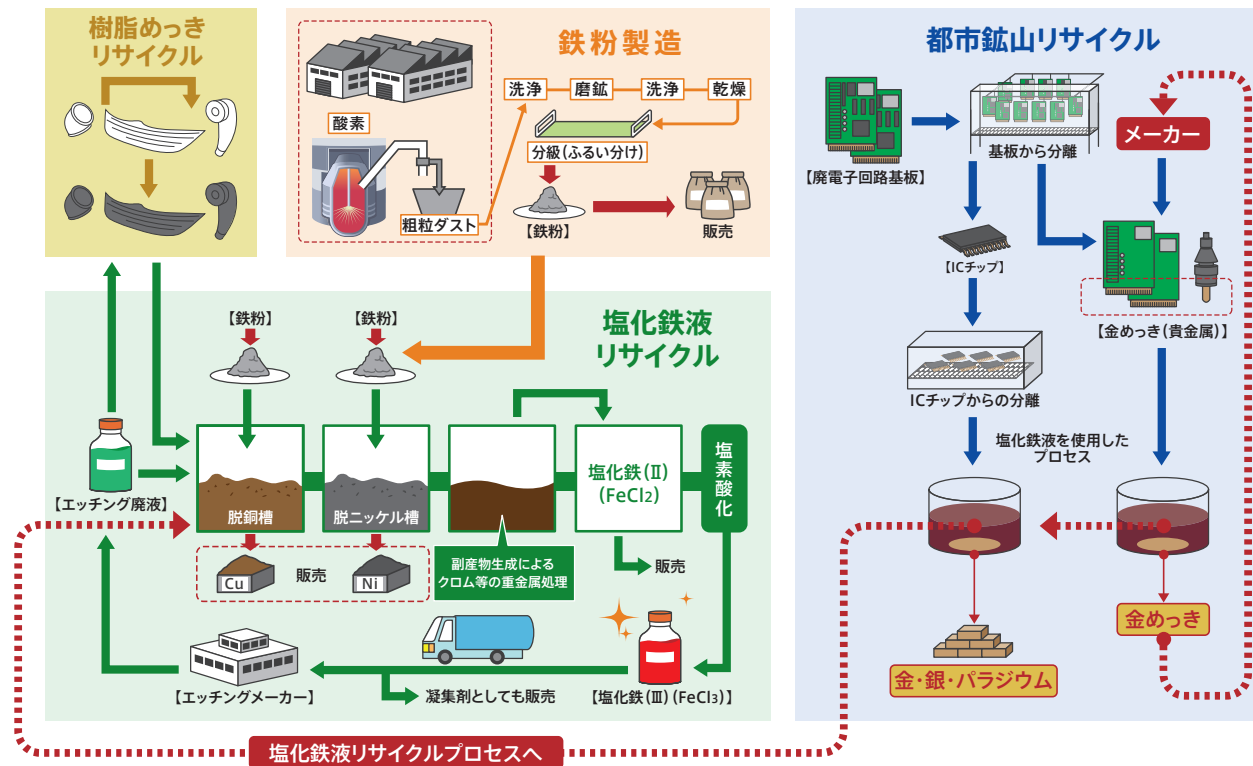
樹脂めっき
リサイクル

鉄粉製造

酸素

洗浄
磨鉱
洗浄
乾燥

分級（ふるい分け）

粗粒ダスト

【鉄粉】

販売

都市鉱山リサイクル

【廃電子回路基板】

基板から分離

メーカー

【ICチップ】

【金めっき（貴金属）】

ICチップからの分離

塩化鉄液を使用したプロセス

金・銀・パラジウム

金めっき

塩化鉄液
リサイクル

【鉄粉】
【鉄粉】

【エッチング廃液】

脱銅槽
脱ニッケル槽

塩化鉄（Ⅱ）
$(FeCl_2)$

塩素酸化

Cu
販売
Ni

副産物生成による
クロム等の重金属処理

販売

【エッチングメーカー】

凝集剤としても販売

【塩化鉄（Ⅲ）$(FeCl_3)$】

塩化鉄液リサイクルプロセスへ